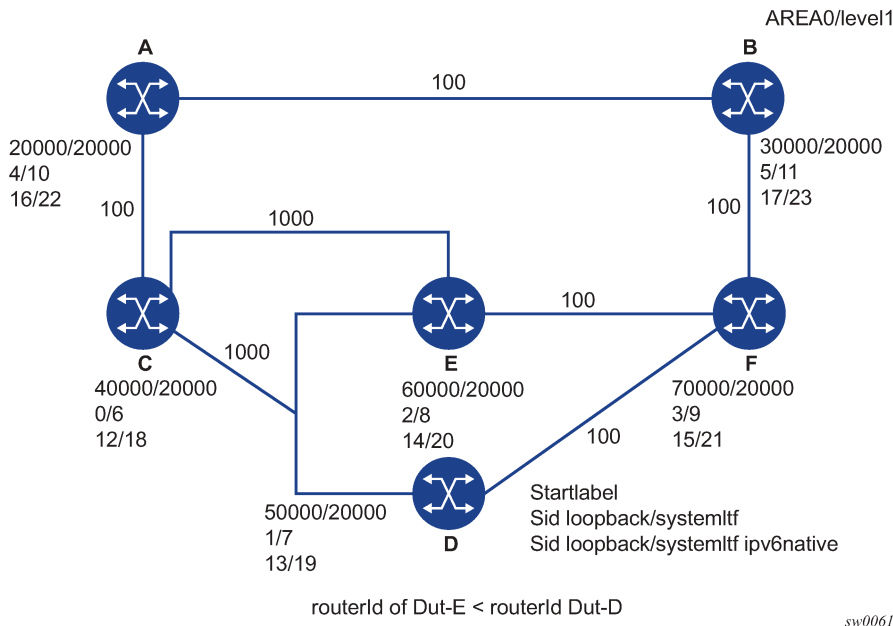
AREA0/level1

A

B

100

20000/20000
4/10
16/22

30000/20000
5/11
17/23

100

100

1000

C

E

F

100

1000

40000/20000
0/6
12/18

60000/20000
2/8
14/20

70000/20000
3/9
15/21

100

D

50000/20000
1/7
13/19

Startlabel
Sid loopback/systemItf
Sid loopback/systemItf ipv6native

routerId of Dut-E < routerId Dut-D

sw0061